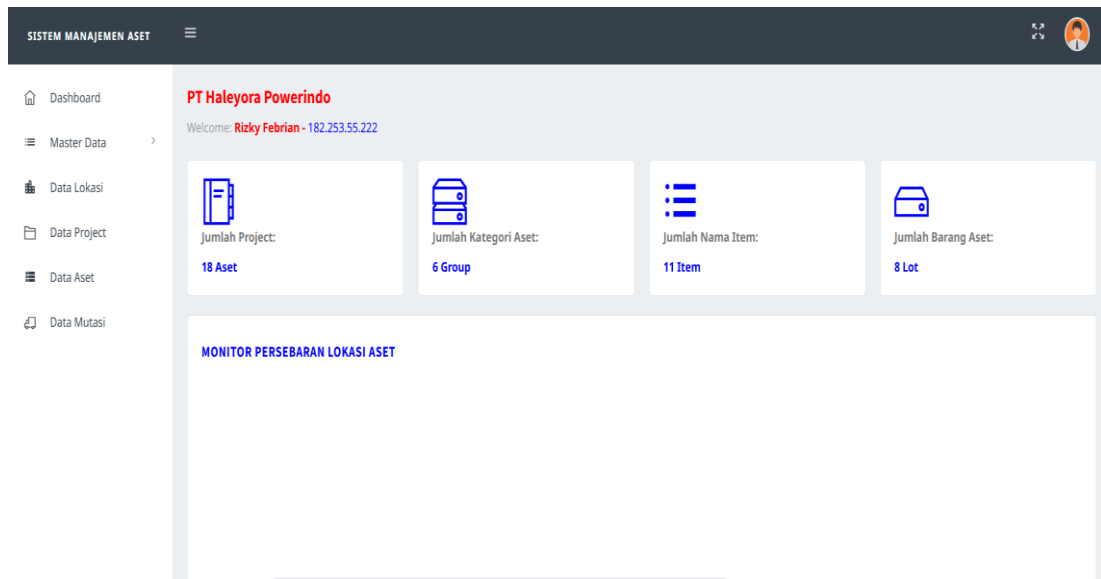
SISTEM MANAJEMEN ASET

Dashboard
Master Data
Data Lokasi
Data Project
Data Aset
Data Mutasi

PT Haleyora Powerindo
Welcome: Rizky Febrian - 182.253.55.222

Jumlah Project:
18 Aset

Jumlah Kategori Aset:
6 Group

Jumlah Nama Item:
11 Item

Jumlah Barang Aset:
8 Lot

MONITOR PERSEBARAN LOKASI ASET